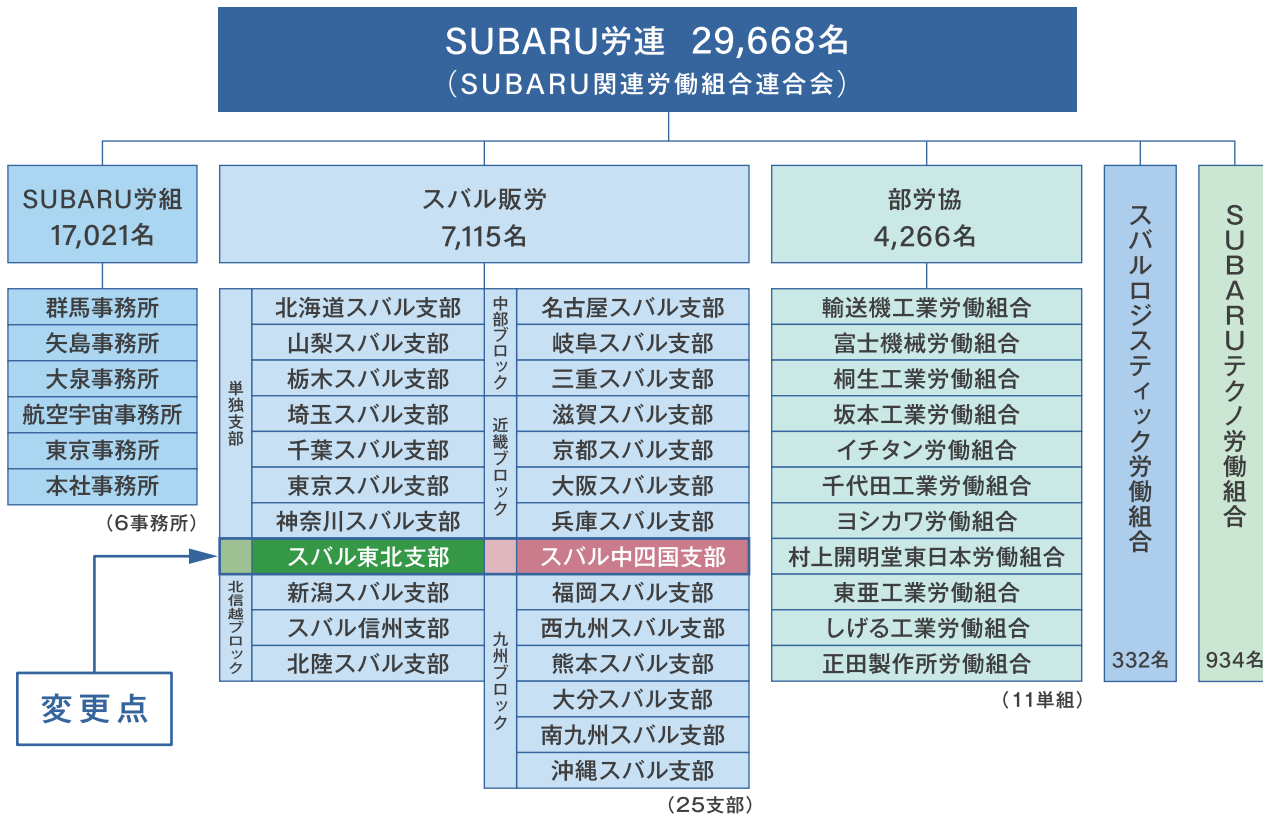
SUBARU労連　29,668名
（SUBARU関連労働組合連合会）

SUBARU労組
17,021名

群馬事務所
矢島事務所
大泉事務所
航空宇宙事務所
東京事務所
本社事務所
（6事務所）

スバル販労
7,115名

単独支部
北海道スバル支部
山梨スバル支部
栃木スバル支部
埼玉スバル支部
千葉スバル支部
東京スバル支部
神奈川スバル支部

スバル東北支部

北信越ブロック
新潟スバル支部
スバル信州支部
北陸スバル支部

中部ブロック
名古屋スバル支部
岐阜スバル支部
三重スバル支部

近畿ブロック
滋賀スバル支部
京都スバル支部
大阪スバル支部
兵庫スバル支部

スバル中四国支部

九州ブロック
福岡スバル支部
西九州スバル支部
熊本スバル支部
大分スバル支部
南九州スバル支部
沖縄スバル支部
（25支部）

部労協
4,266名

輸送機工業労働組合
富士機械労働組合
桐生工業労働組合
坂本工業労働組合
イチタン労働組合
千代田工業労働組合
ヨシカワ労働組合
村上開明堂東日本労働組合
東亜工業労働組合
しげる工業労働組合
正田製作所労働組合
（11単組）

スバルロジスティック労働組合
332名

SUBARUテクノ労働組合
934名

変更点